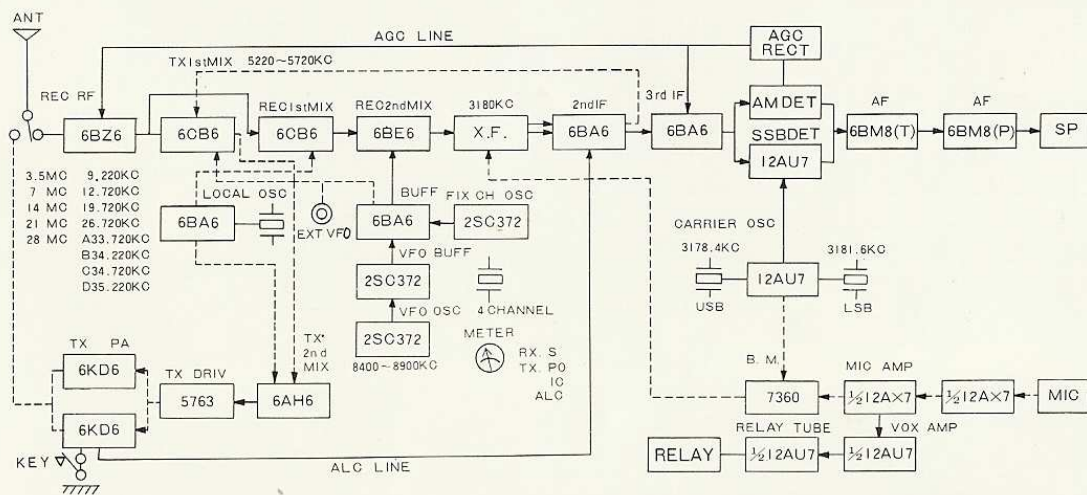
ANT

AGC LINE

AGC RECT

TX1stMIX 5220~5720KC

REC RF

6BZ6

6CB6

REC1stMIX

6CB6

REC2ndMIX

6BE6

3180KC

X.F.

2ndIF

6BA6

3rd IF

6BA6

AM DET

SSB DET

12AU7

AF

6BM8(T)

AF

6BM8(P)

SP

3.5MC 9,220KC
7 MC 12.720KC
14 MC 19.720KC
21 MC 26.720KC
28 MC A33.720KC
B34.220KC
C34.720KC
D35.220KC

LOCAL OSC

6BA6

EXT VFO

BUFF

6BA6

FIX CH OSC

2SC372

VFO BUFF

2SC372

4 CHANNEL

VFO OSC

2SC372

8400~8900KC

CARRIER OSC

3178.4KC

USB

12AU7

3181.6KC

LSB

METER

RX. S
TX. PO
IC
ALC

TX PA

6KD6

TX DRIV

5763

6AH6

TX' 2nd MIX

6KD6

B. M.

7360

MIC AMP

½12A×7

½12A×7

MIC

VOX AMP

RELAY TUBE

RELAY

½12AU7

½12AU7

KEY

ALC LINE